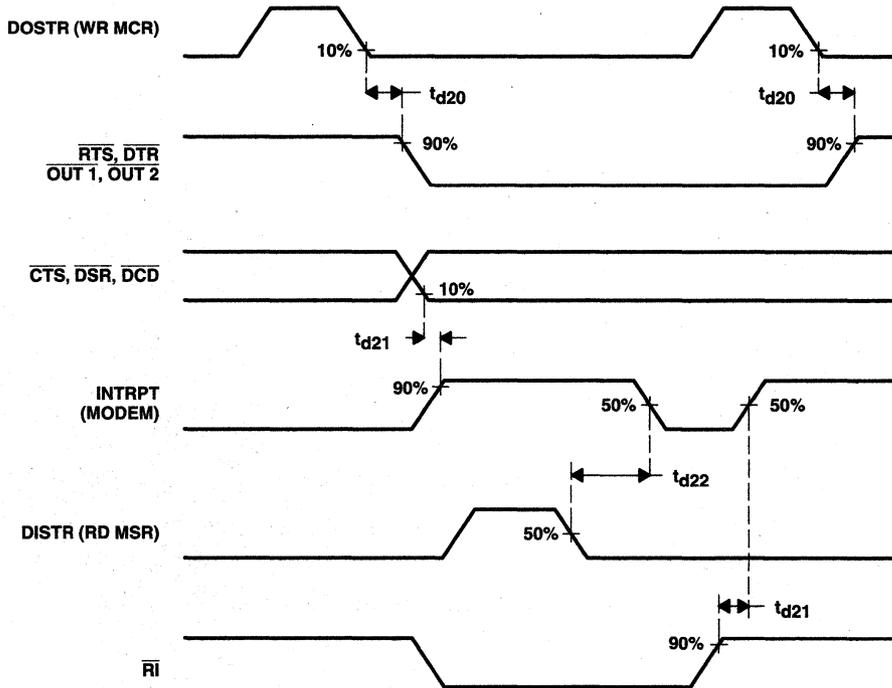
DOSTR (WR MCR)

10%

10%

$t_{d20}$

$t_{d20}$

$\overline{RTS}$, $\overline{DTR}$
$\overline{OUT\ 1}$, $\overline{OUT\ 2}$

90%

90%

$\overline{CTS}$, $\overline{DSR}$, $\overline{DCD}$

10%

$t_{d21}$

INTRPT
(MODEM)

90%

50%

50%

$t_{d22}$

DISTR (RD MSR)

50%

$t_{d21}$

90%

$\overline{RI}$